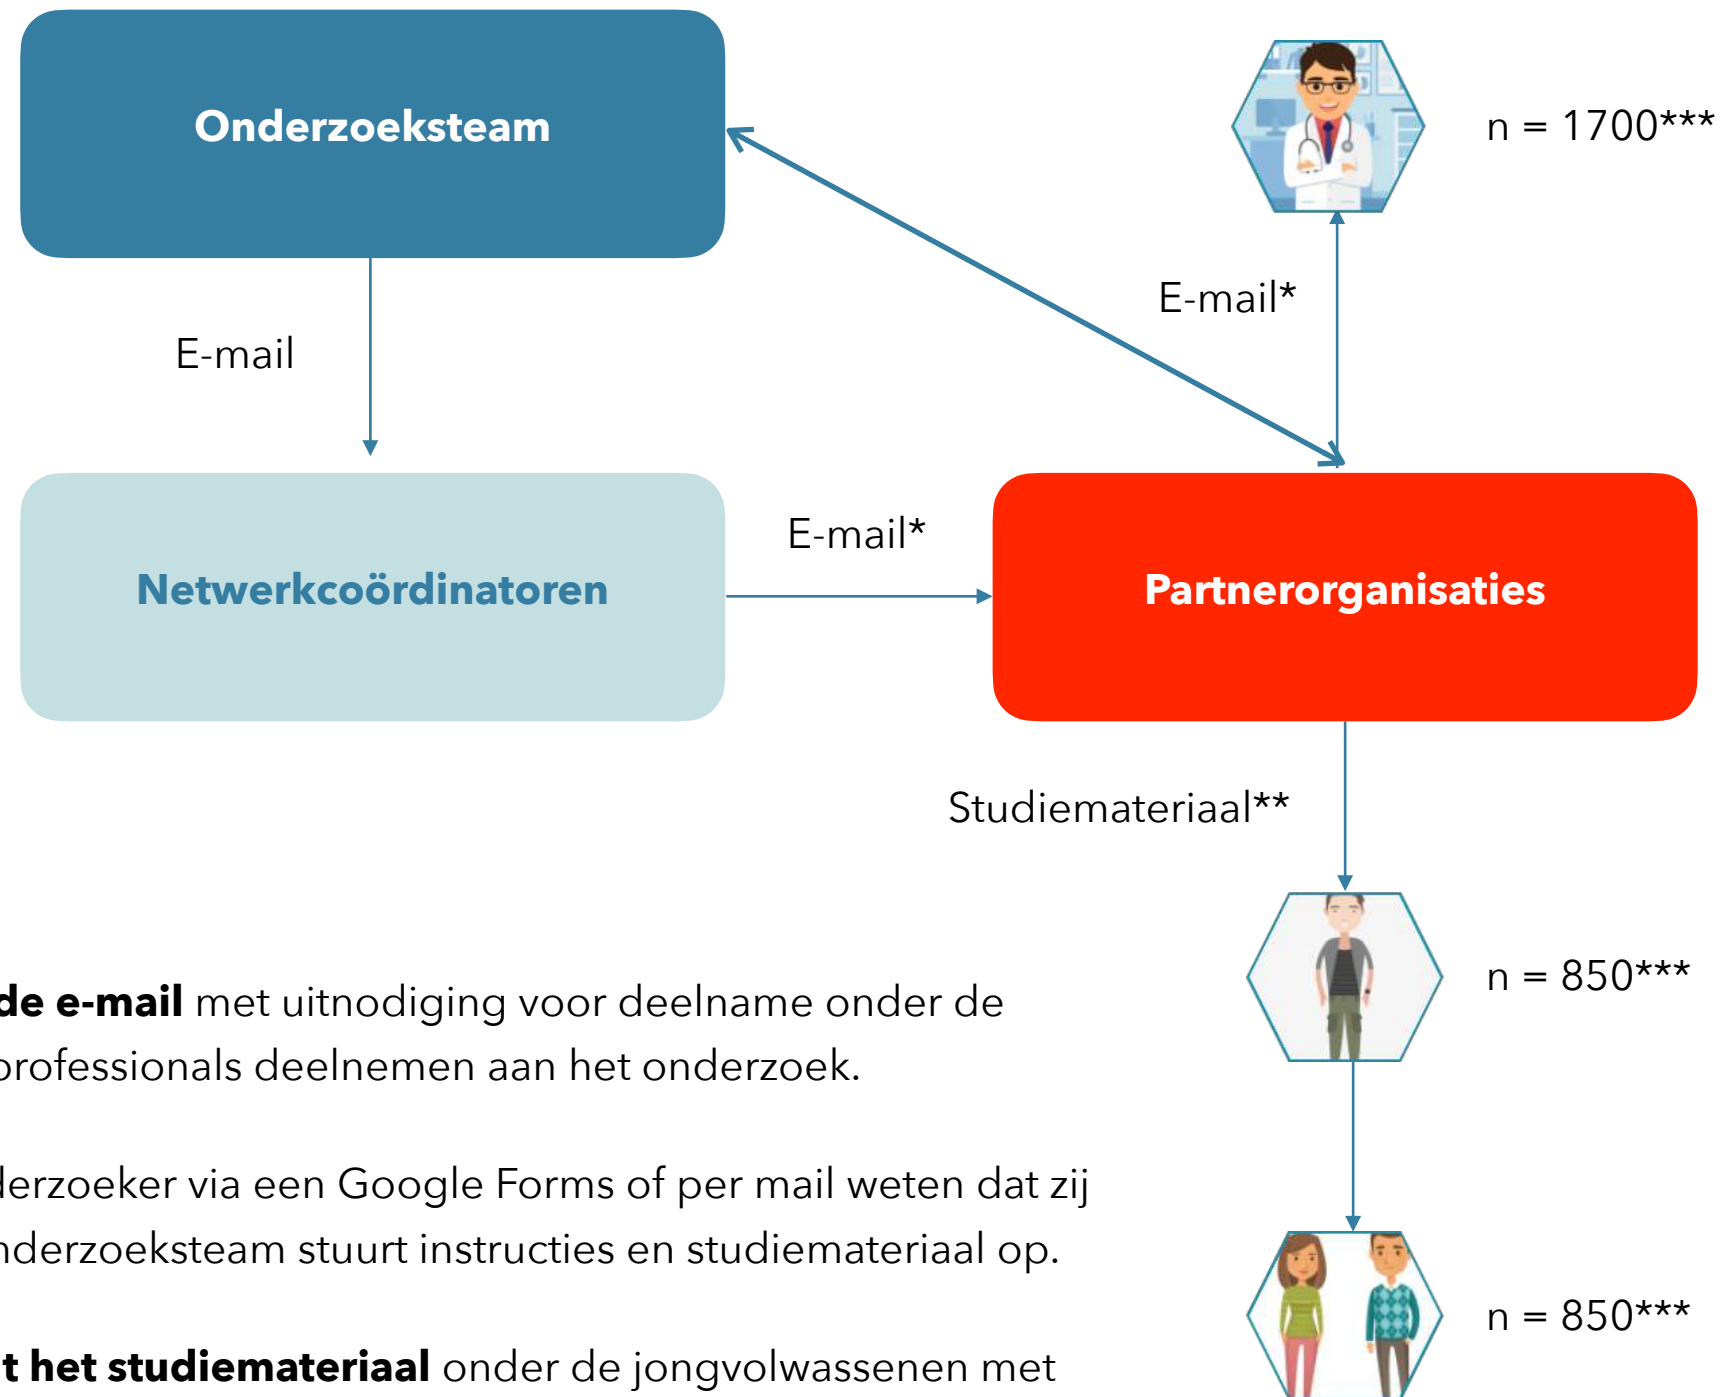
Onderzoeksteam

n = 1700***

E-mail

E-mail*

Netwerkcoördinatoren

E-mail*

Partnerorganisaties

Studiemateriaal**

n = 850***

de e-mail met uitnodiging voor deelname onder de professionals deelnemen aan het onderzoek.

lerzoeker via een Google Forms of per mail weten dat zij nderzoeksteam stuurt instructies en studiemateriaal op.

n = 850***

t het studiemateriaal onder de jongvolwassenen met